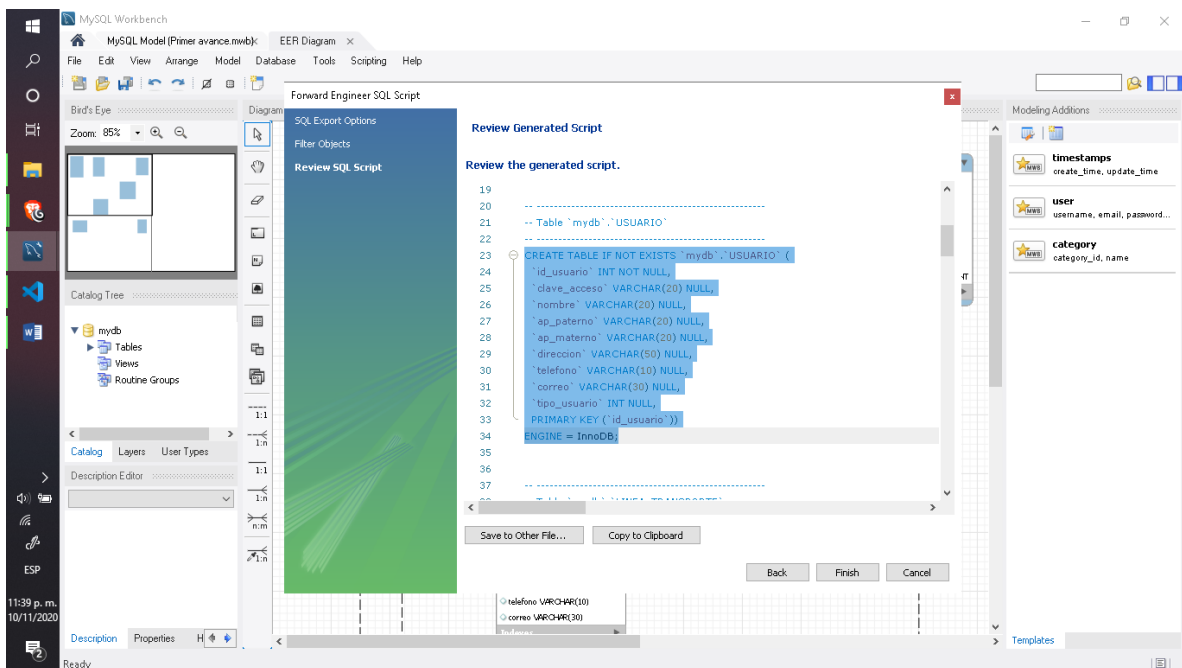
MySQL Workbench
MySQL Model (Primer avance.mwb) × EER Diagram ×
File Edit View Arrange Model Database Tools Scripting Help
Bird's Eye
Zoom: 85%
Diagram
Catalog Tree
mydb
Tables
Views
Routine Groups
Catalog Layers User Types
Description Editor
Description Properties H
Ready
Forward Engineer SQL Script
SQL Export Options
Filter Objects
Review SQL Script
Review Generated Script
Review the generated script.
19
20 -- -----------------------------------------------------
21 -- Table `mydb`.`USUARIO`
22 -- -----------------------------------------------------
23 CREATE TABLE IF NOT EXISTS `mydb`.`USUARIO` (
24 `id_usuario` INT NOT NULL,
25 `clave_acceso` VARCHAR(20) NULL,
26 `nombre` VARCHAR(20) NULL,
27 `ap_paterno` VARCHAR(20) NULL,
28 `ap_materno` VARCHAR(20) NULL,
29 `direccion` VARCHAR(50) NULL,
30 `telefono` VARCHAR(10) NULL,
31 `correo` VARCHAR(30) NULL,
32 `tipo_usuario` INT NULL,
33 PRIMARY KEY (`id_usuario`))
34 ENGINE = InnoDB;
35
36
37 -- -----------------------------------------------------
Save to Other File... Copy to Clipboard
Back Finish Cancel
telefono VARCHAR(10)
correo VARCHAR(30)
Modeling Additions
timestamps
create_time, update_time
user
username, email, password...
category
category_id, name
Templates
1:1
1:n
1:1
1:n
n:m
1:n
ESP
11:39 p. m.
10/11/2020